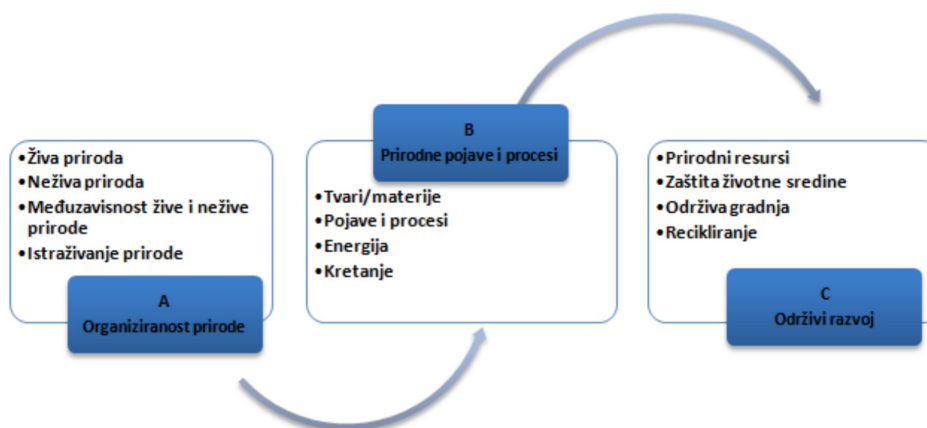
•Živa priroda
•Neživa priroda
•Međuzavisnost žive i nežive prirode
•Istraživanje prirode

A
Organiziranost prirode

B
Prirodne pojave i procesi

•Tvari/materije
•Pojave i procesi
•Energija
•Kretanje

•Prirodni resursi
•Zaštita životne sredine
•Održiva gradnja
•Recikliranje

C
Održivi razvoj